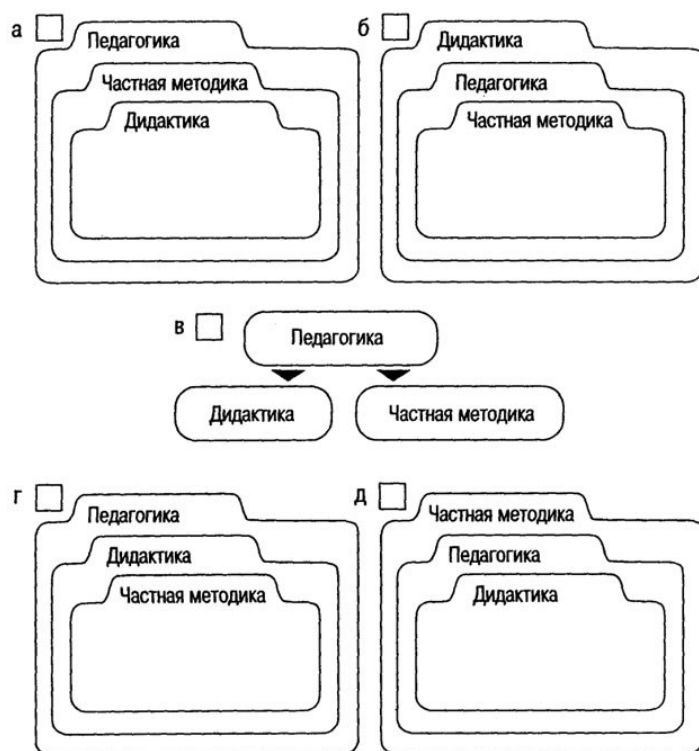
а ☐ Педагогика

Частная методика

Дидактика

б ☐ Дидактика

Педагогика

Частная методика

в ☐ Педагогика

Дидактика

Частная методика

г ☐ Педагогика

Дидактика

Частная методика

д ☐ Частная методика

Педагогика

Дидактика